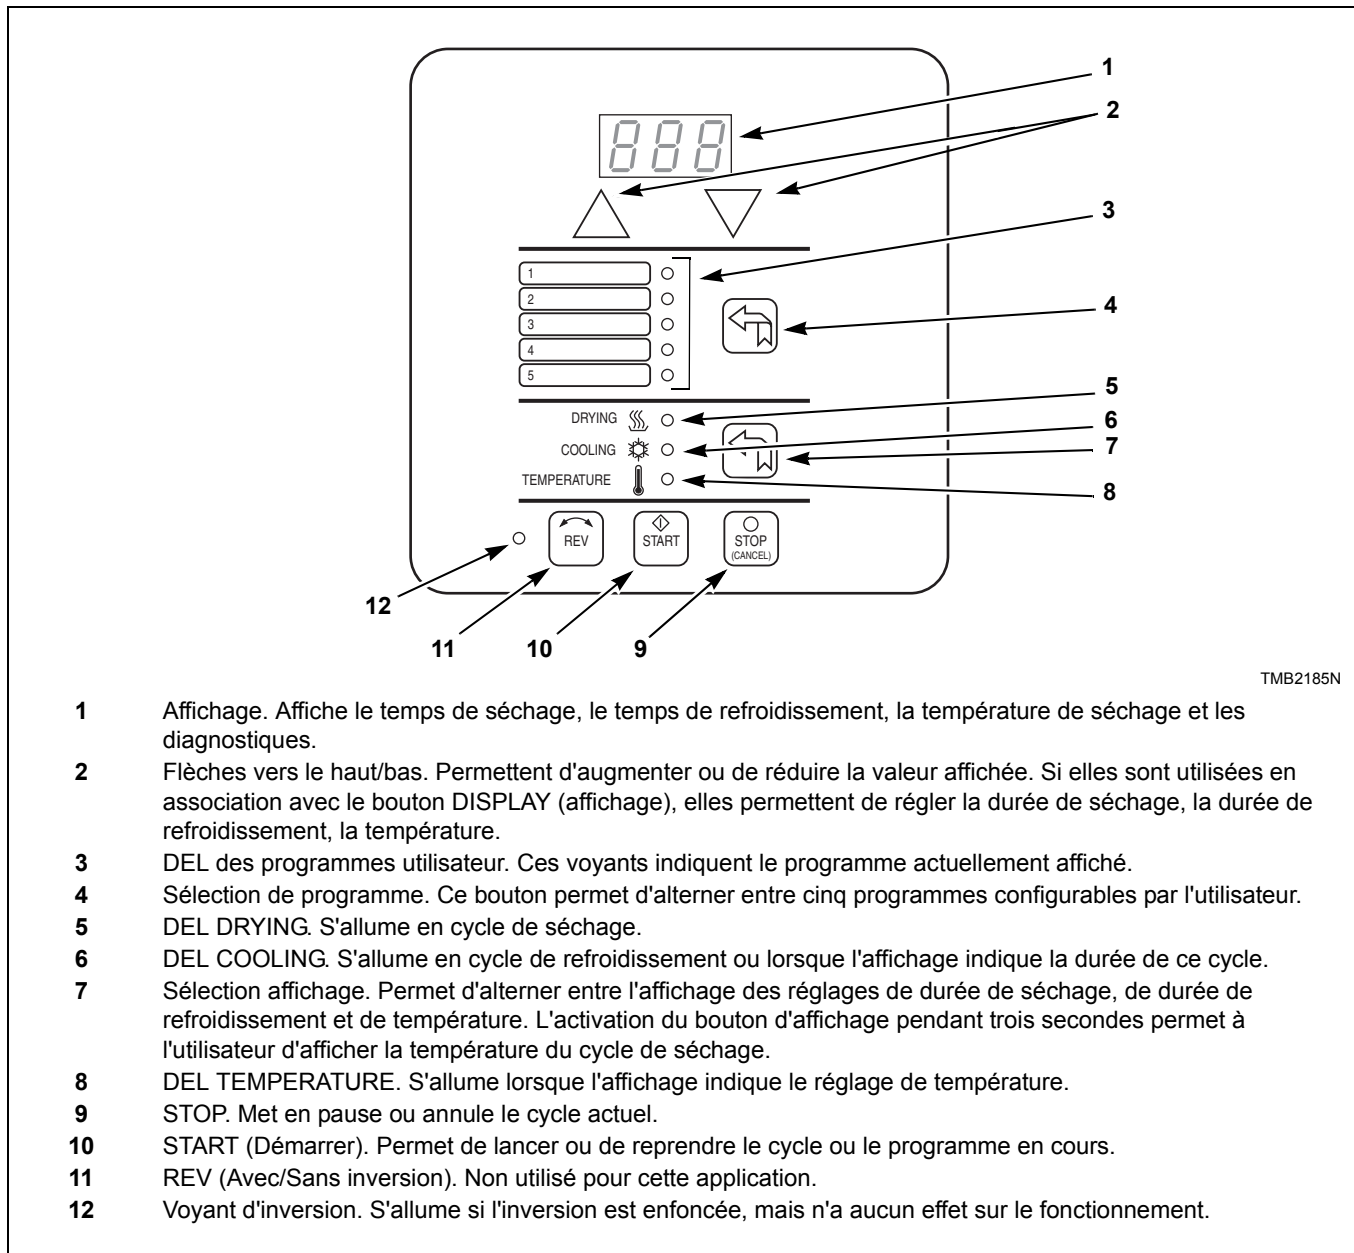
888

1
2
3
4
5

DRYING
COOLING
TEMPERATURE

REV
START
STOP (CANCEL)

1
2
3
4
5
6
7
8
12
11
10
9

TMB2185N

**1** Affichage. Affiche le temps de séchage, le temps de refroidissement, la température de séchage et les diagnostiques.

**2** Flèches vers le haut/bas. Permettent d'augmenter ou de réduire la valeur affichée. Si elles sont utilisées en association avec le bouton DISPLAY (affichage), elles permettent de régler la durée de séchage, la durée de refroidissement, la température.

**3** DEL des programmes utilisateur. Ces voyants indiquent le programme actuellement affiché.

**4** Sélection de programme. Ce bouton permet d'alterner entre cinq programmes configurables par l'utilisateur.

**5** DEL DRYING. S'allume en cycle de séchage.

**6** DEL COOLING. S'allume en cycle de refroidissement ou lorsque l'affichage indique la durée de ce cycle.

**7** Sélection affichage. Permet d'alterner entre l'affichage des réglages de durée de séchage, de durée de refroidissement et de température. L'activation du bouton d'affichage pendant trois secondes permet à l'utilisateur d'afficher la température du cycle de séchage.

**8** DEL TEMPERATURE. S'allume lorsque l'affichage indique le réglage de température.

**9** STOP. Met en pause ou annule le cycle actuel.

**10** START (Démarrer). Permet de lancer ou de reprendre le cycle ou le programme en cours.

**11** REV (Avec/Sans inversion). Non utilisé pour cette application.

**12** Voyant d'inversion. S'allume si l'inversion est enfoncée, mais n'a aucun effet sur le fonctionnement.